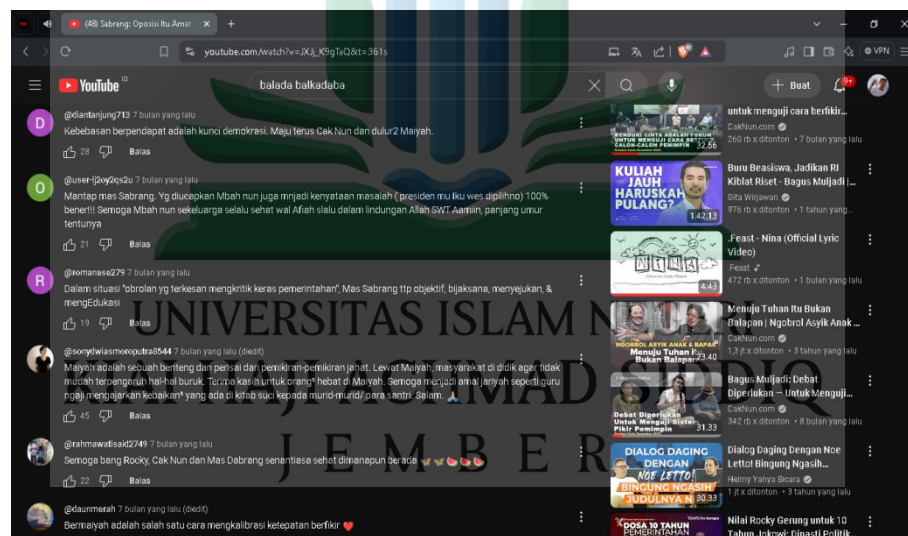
(48) Sabrang: Oposisi Itu Amat ×
youtube.com/watch?v=JXJj_K9gTaQ&t=361s
VPN
YouTube ID
balada balkadaba
+ Buat 9+

@diantanjung713 7 bulan yang lalu
Kebebasan berpendapat adalah kunci demokrasi. Maju terus Cak Nun dan dulur2 Maiyah.
28 Balas

@user-lj2oy2qs2u 7 bulan yang lalu
Mantap mas Sabrang, Yg diucepkan Mbah nun juga mnjadi kenyataan masalah ( presiden mu iku wes dipilihno) 100% bener!!! Semoga Mbah nun sekeluarga selalu sehat wal Afiah slalu dalam lindungan Allah SWT Aamiin, panjang umur tentunya
21 Balas

@romanase279 7 bulan yang lalu
Dalam situasi "obrolan yg terkesan mengkritik keras pemerintahan", Mas Sabrang ttp objektif, bijaksana, menyejukan, & mengEdukasi
19 Balas

@sonydwiasmoroputra8544 7 bulan yang lalu (diedit)
Maiyah adalah sebuah benteng dan perisai dari pemikiran-pemikiran jahat. Lewat Maiyah, masyarakat di didik agar tidak mudah terpengaruh hal-hal buruk. Terima kasih untuk orang* hebat di Maiyah. Semoga menjadi amal jariyah seperti guru ngaji mengajarkan kebaikan* yang ada di kitab suci kepada murid-murid/ para santri. Salam. 🙏
45 Balas

@rahmawatisaid2749 7 bulan yang lalu
Semoga bang Rocky, Cak Nun dan Mas Dabrang senantiasa sehat dimanapun berada
22 Balas

@daunmerah 7 bulan yang lalu (diedit)
Bermaiyah adalah salah satu cara mengkalibrasi ketepatan berfikir ❤️

untuk menguji cara berfikir...
DakNun.com
260 rb x ditonton • 7 bulan yang lalu
32.56

KULIAH JAUH HARUSKAH PULANG?
1.42.13
Buru Beasiswa, Jadikan RI Kiblat Riset - Bagus Muljadi | ...
Gita Wirjawan
976 rb x ditonton • 1 tahun yang...

4.43
.Feast - Nina (Official Lyric Video)
.Feast
472 rb x ditonton • 1 bulan yang lalu

NGOBROL ASYIK ANAK & BAPAK
Menuju Tuhan Itu Bukan Balapan
23.40
Menuju Tuhan Itu Bukan Balapan | Ngobrol Asyik Anak ...
DakNun.com
1,3 jt x ditonton • 3 tahun yang lalu

Debat Diperlukan Untuk Menguji Sistem Pikir Pemimpin
31.33
Bagus Muljadi: Debat Diperlukan — Untuk Menguji...
DakNun.com
342 rb x ditonton • 8 bulan yang lalu

DIALOG DAGING DENGAN NOE LETTO! BINGUNG NGASIH JUDULNYA
30.33
Dialog Daging Dengan Noe Letto! Bingung Ngasih...
Helmy Yahya Bicara
1 jt x ditonton • 3 tahun yang lalu

DOSA 10 TAHUN PEMERINTAHAN
Nilai Rocky Gerung untuk 10 Tahun Jokowi: Dinasti Politik

UNIVERSITAS ISLAM NEGERI
KIAI HAJI ACHMAD SIDDIQ
J E M B E R